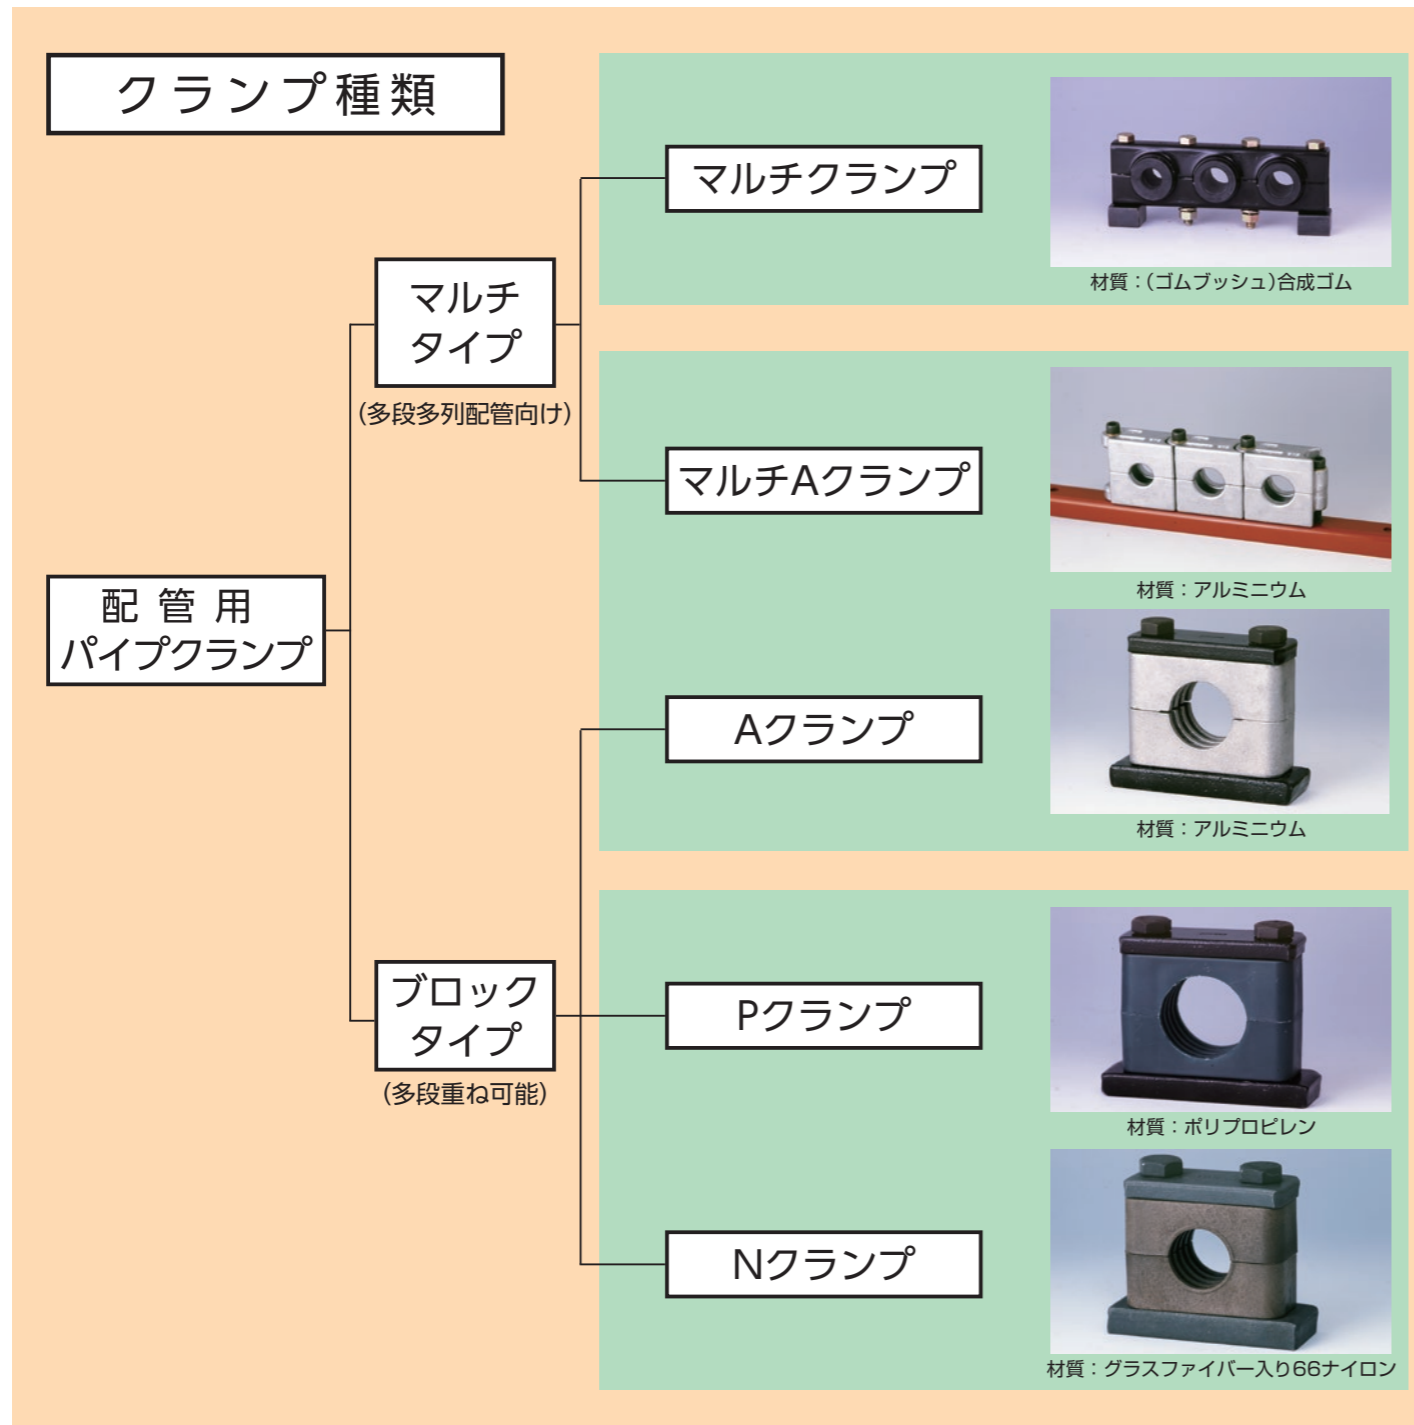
クランプ種類

配管用
パイプクランプ

マルチ
タイプ
(多段多列配管向け)

ブロック
タイプ
(多段重ね可能)

マルチクランプ
材質:(ゴムブッシュ)合成ゴム

マルチAクランプ
材質:アルミニウム

Aクランプ
材質:アルミニウム

Pクランプ
材質:ポリプロピレン

Nクランプ
材質:グラスファイバー入り66ナイロン